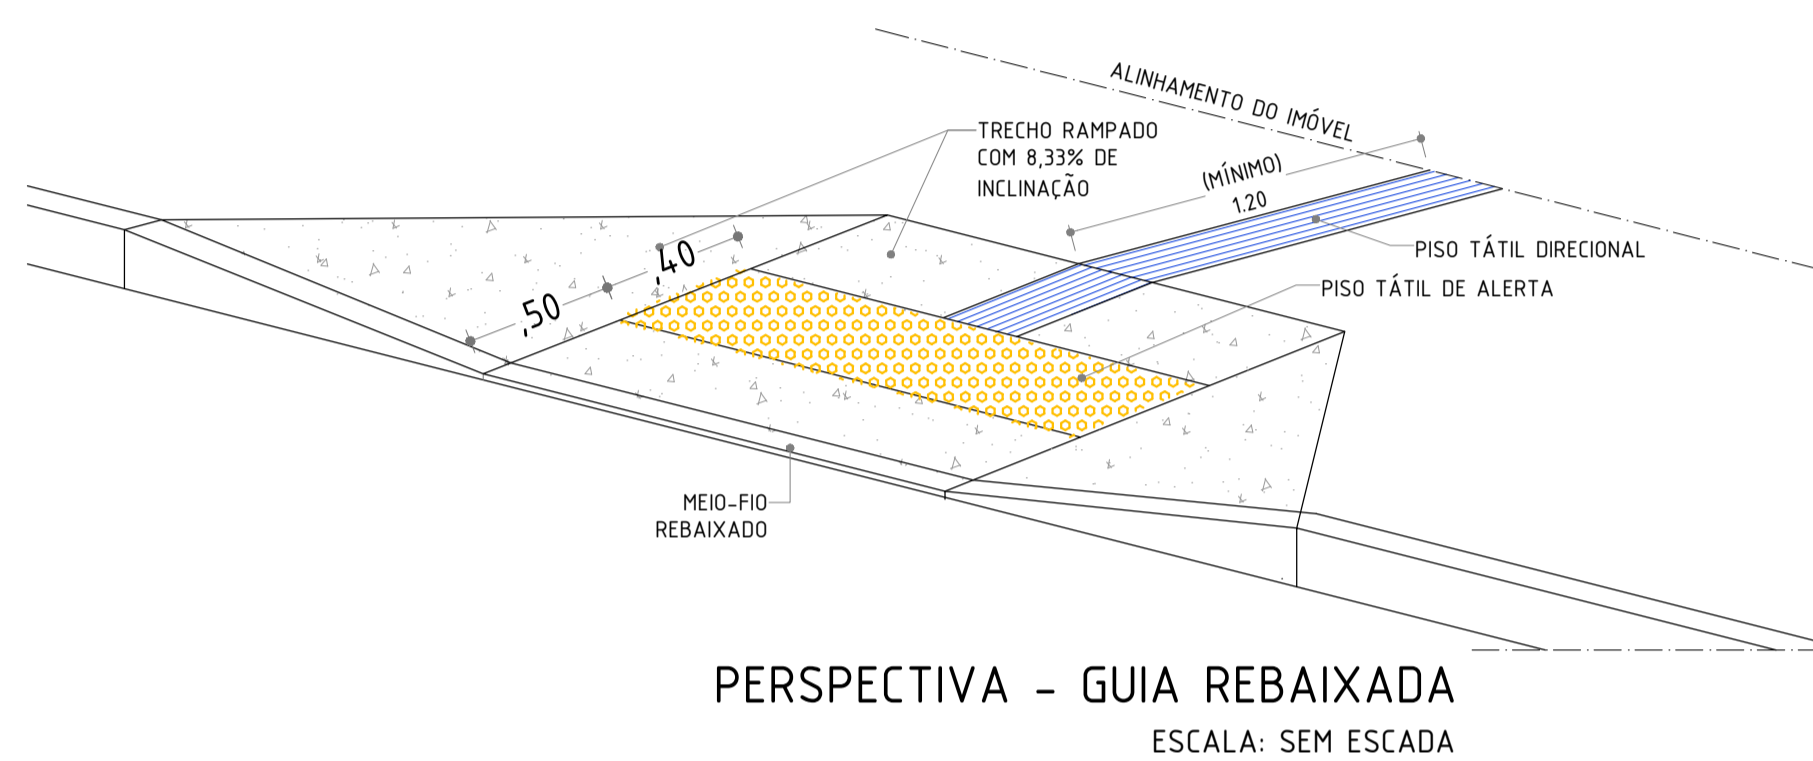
ALINHAMENTO DO IMÓVEL

TRECHO RAMPADO COM 8,33% DE INCLINAÇÃO

(MÍNIMO) 1.20

,50

,40

PISO TÁTIL DIRECIONAL

PISO TÁTIL DE ALERTA

MEIO-FIO REBAIXADO

PERSPECTIVA - GUIA REBAIXADA

ESCALA: SEM ESCADA